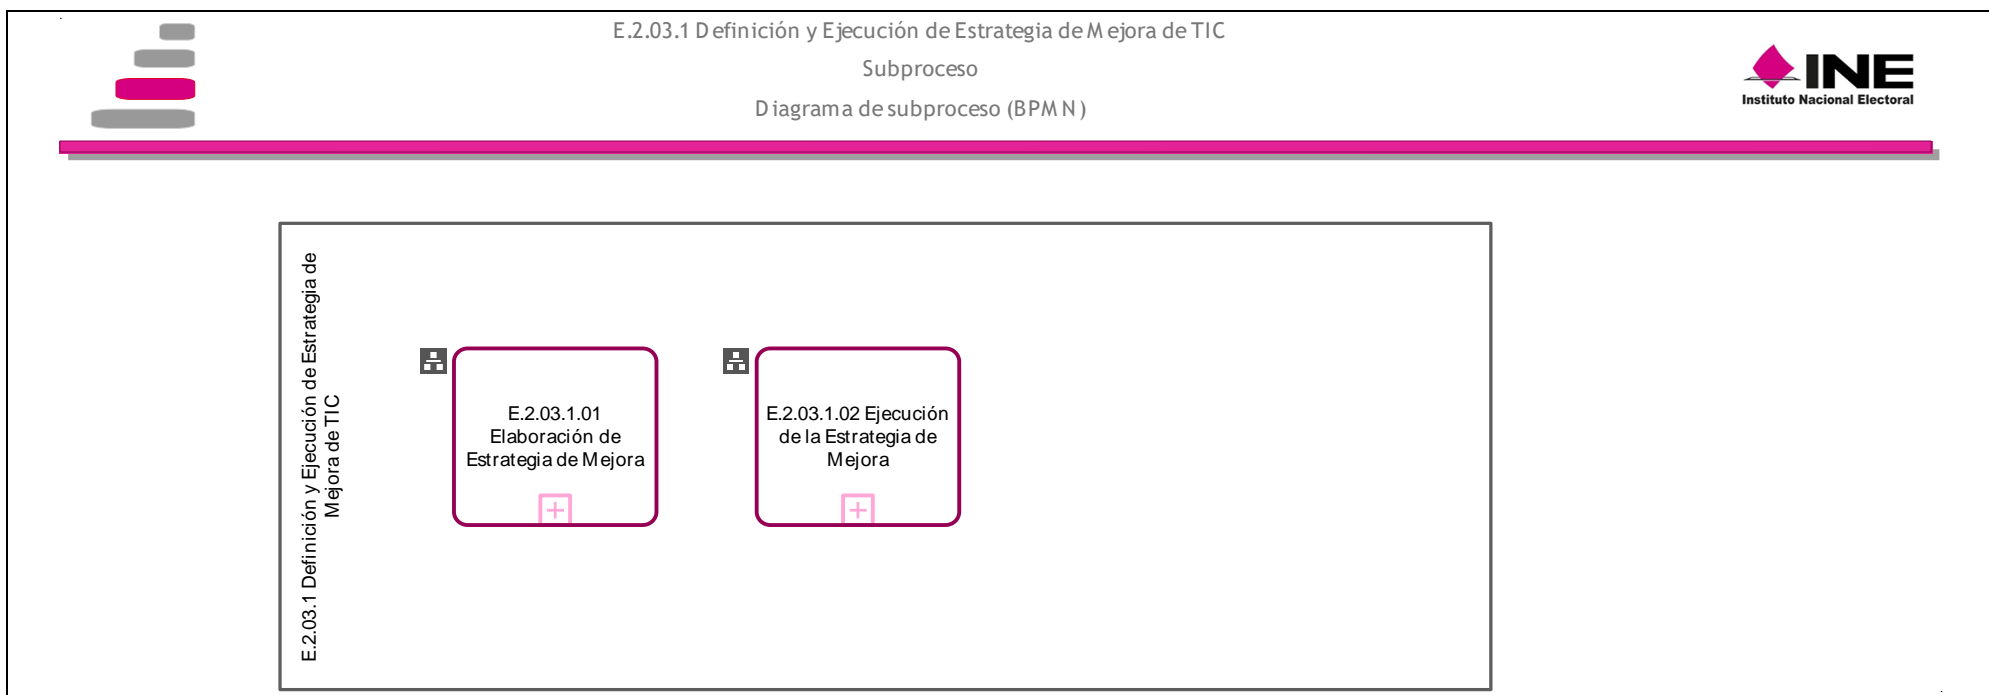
E.2.03.1 Definición y Ejecución de Estrategia de Mejora de TIC

Subproceso

Diagrama de subproceso (BPMN)

INE
Instituto Nacional Electoral

E.2.03.1 Definición y Ejecución de Estrategia de Mejora de TIC

E.2.03.1.01 Elaboración de Estrategia de Mejora

E.2.03.1.02 Ejecución de la Estrategia de Mejora